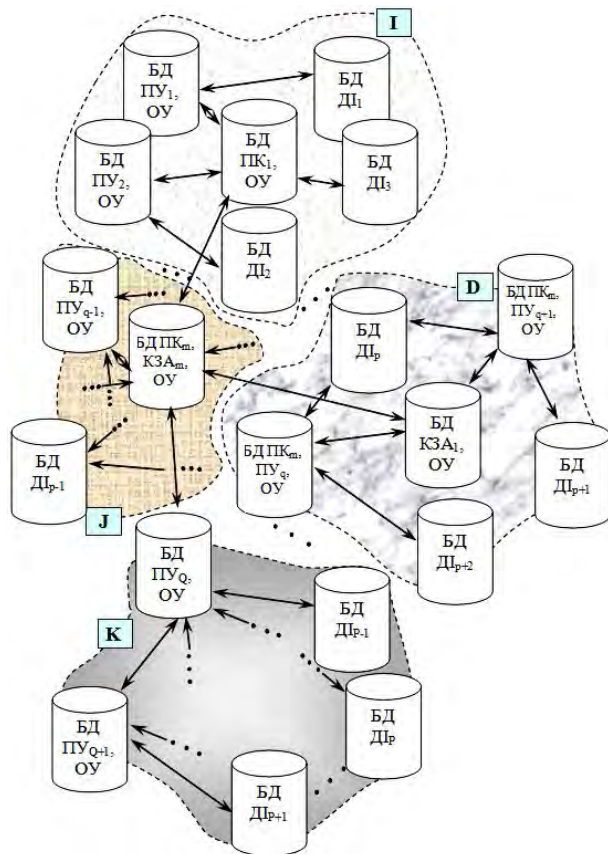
I

БД $ПУ_1$, ОУ

БД $ДІ_1$

БД $ПУ_2$, ОУ

БД $ПК_1$, ОУ

БД $ДІ_3$

БД $ДІ_2$

БД $ПУ_{q-1}$, ОУ

БД $ПК_m$, $КЗА_m$, ОУ

D

БД $ДІ_p$

БД $ПК_m$, $ПУ_{q+1}$, ОУ

БД $ДІ_{p-1}$

БД $ПК_m$, $ПУ_q$, ОУ

БД $КЗА_1$, ОУ

БД $ДІ_{p+1}$

J

БД $ПУ_Q$, ОУ

БД $ДІ_{p+2}$

БД $ДІ_{P-1}$

K

БД $ДІ_P$

БД $ПУ_{Q+1}$, ОУ

БД $ДІ_{P+1}$